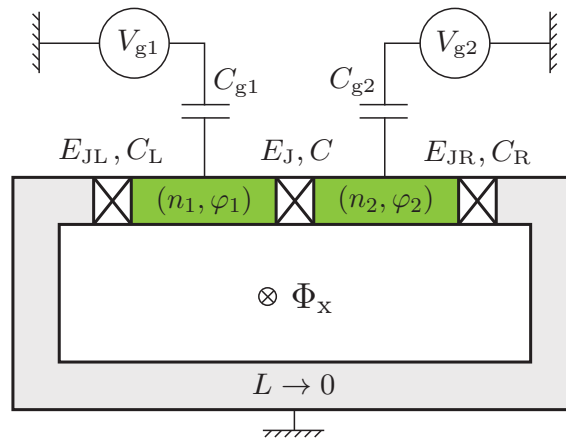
$V_{\mathrm{g1}}$

$V_{\mathrm{g2}}$

$C_{\mathrm{g1}}$

$C_{\mathrm{g2}}$

$E_{\mathrm{JL}}, C_{\mathrm{L}}$

$E_{\mathrm{J}}, C$

$E_{\mathrm{JR}}, C_{\mathrm{R}}$

$(n_1, \varphi_1)$

$(n_2, \varphi_2)$

$\otimes\ \Phi_{\mathrm{x}}$

$L \to 0$